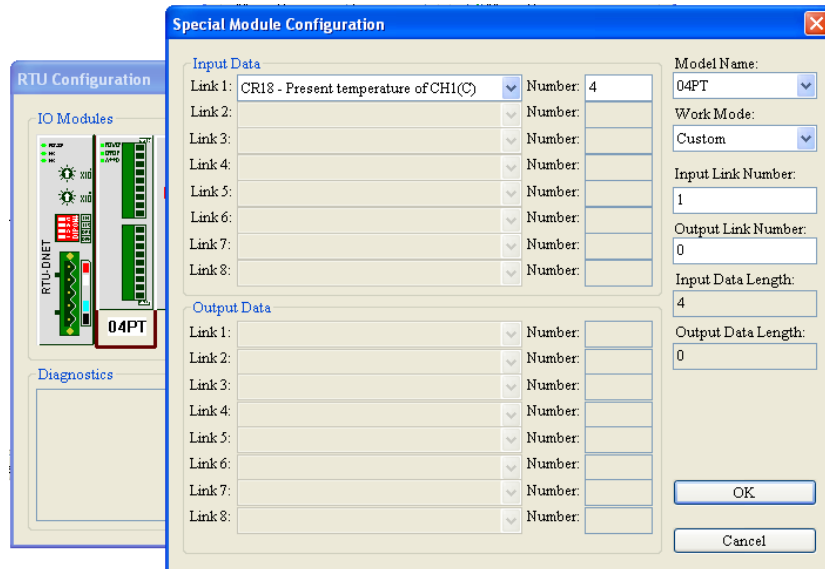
Special Module Configuration

RTU Configuration

IO Modules

RTU-DNET

04PT

Diagnostics

Input Data
Link 1: CR18 - Present temperature of CH1(C) Number: 4
Link 2: Number:
Link 3: Number:
Link 4: Number:
Link 5: Number:
Link 6: Number:
Link 7: Number:
Link 8: Number:

Output Data
Link 1: Number:
Link 2: Number:
Link 3: Number:
Link 4: Number:
Link 5: Number:
Link 6: Number:
Link 7: Number:
Link 8: Number:

Model Name:
04PT
Work Mode:
Custom
Input Link Number:
1
Output Link Number:
0
Input Data Length:
4
Output Data Length:
0

OK
Cancel